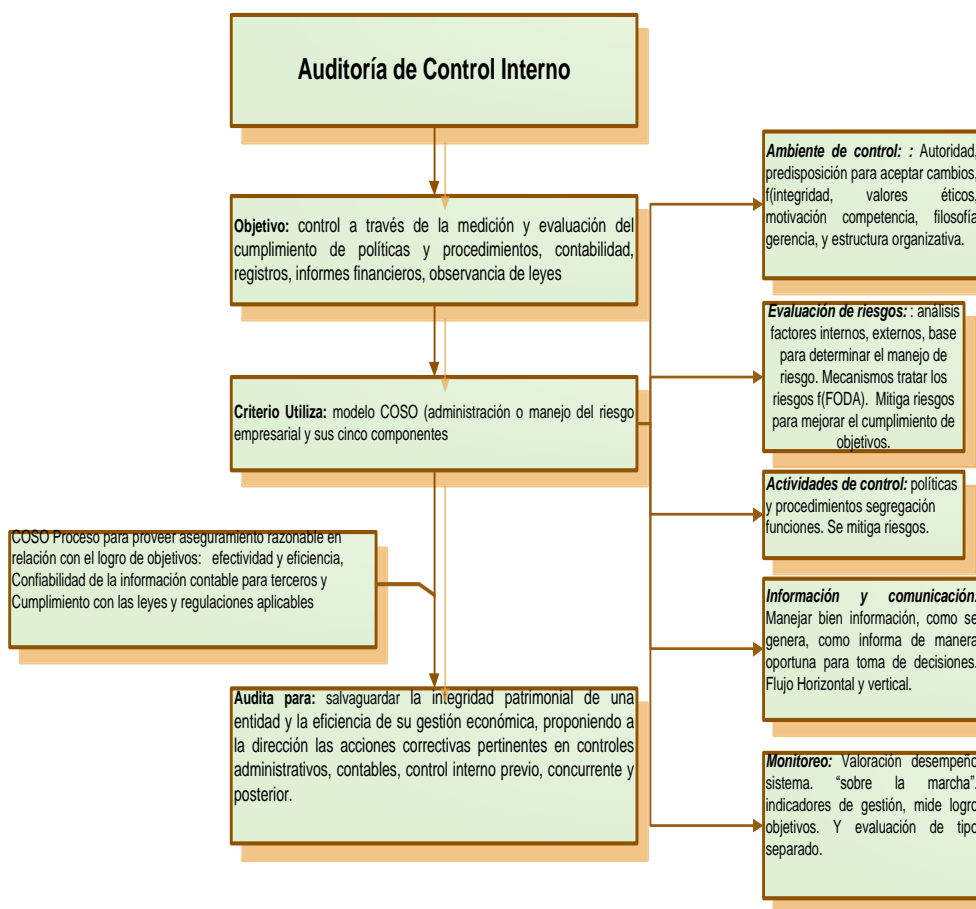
Auditoría de Control Interno

Objetivo: control a través de la medición y evaluación del cumplimiento de políticas y procedimientos, contabilidad, registros, informes financieros, observancia de leyes

Criterio Utiliza: modelo COSO (administración o manejo del riesgo empresarial y sus cinco componentes

COSO Proceso para proveer aseguramiento razonable en relación con el logro de objetivos: efectividad y eficiencia, Confiabilidad de la información contable para terceros y Cumplimiento con las leyes y regulaciones aplicables

Audita para: salvaguardar la integridad patrimonial de una entidad y la eficiencia de su gestión económica, proponiendo a la dirección las acciones correctivas pertinentes en controles administrativos, contables, control interno previo, concurrente y posterior.

Ambiente de control: : Autoridad, predisposición para aceptar cambios, f(integridad, valores éticos, motivación competencia, filosofía gerencia, y estructura organizativa.

Evaluación de riesgos: : análisis factores internos, externos, base para determinar el manejo de riesgo. Mecanismos tratar los riesgos f(FODA). Mitiga riesgos para mejorar el cumplimiento de objetivos.

Actividades de control: políticas y procedimientos segregación funciones. Se mitiga riesgos.

Información y comunicación. Manejar bien información, como se genera, como informa de manera oportuna para toma de decisiones. Flujo Horizontal y vertical.

Monitoreo: Valoración desempeño sistema. "sobre la marcha". indicadores de gestión, mide logro objetivos. Y evaluación de tipo separado.